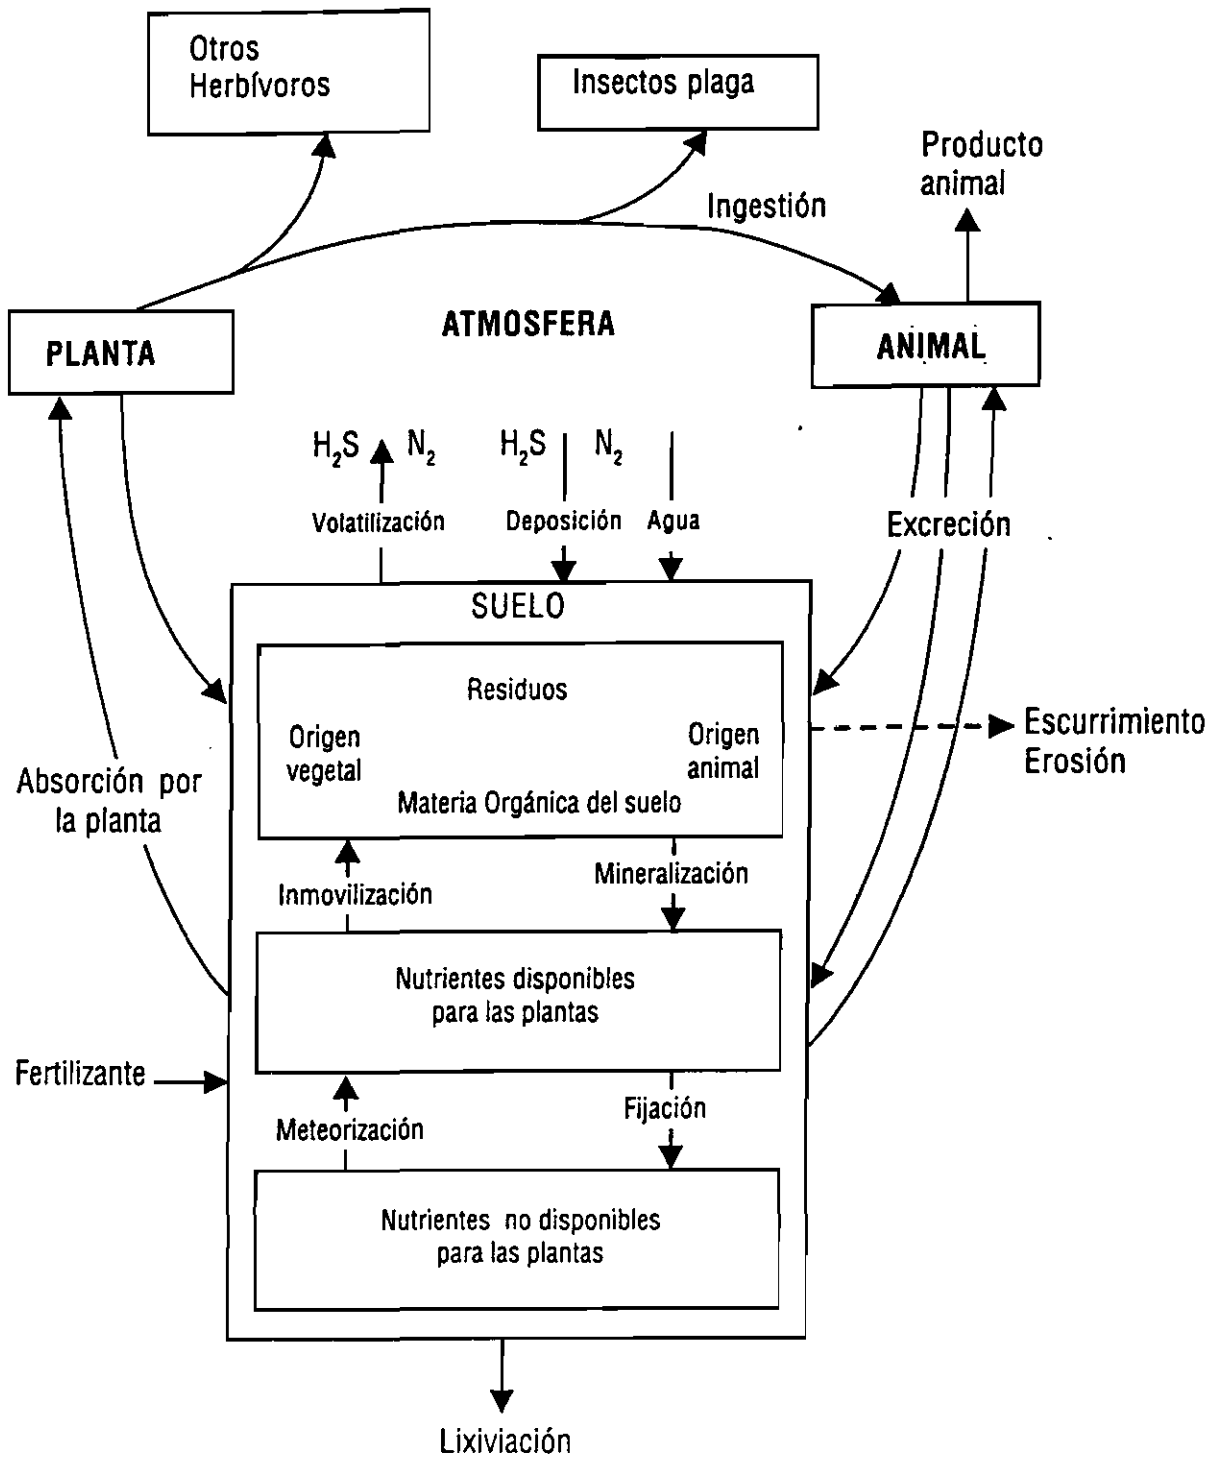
Otros Herbívoros

Insectos plaga

Producto animal

Ingestión

PLANTA

ATMOSFERA

ANIMAL

$H_2S$ $N_2$

$H_2S$ $N_2$

Volatilización

Deposición

Agua

Excreción

SUELO

Residuos

Origen vegetal

Origen animal

Materia Orgánica del suelo

Escurrimiento Erosión

Absorción por la planta

Inmovilización

Mineralización

Nutrientes disponibles para las plantas

Fertilizante

Meteorización

Fijación

Nutrientes no disponibles para las plantas

Lixiviación